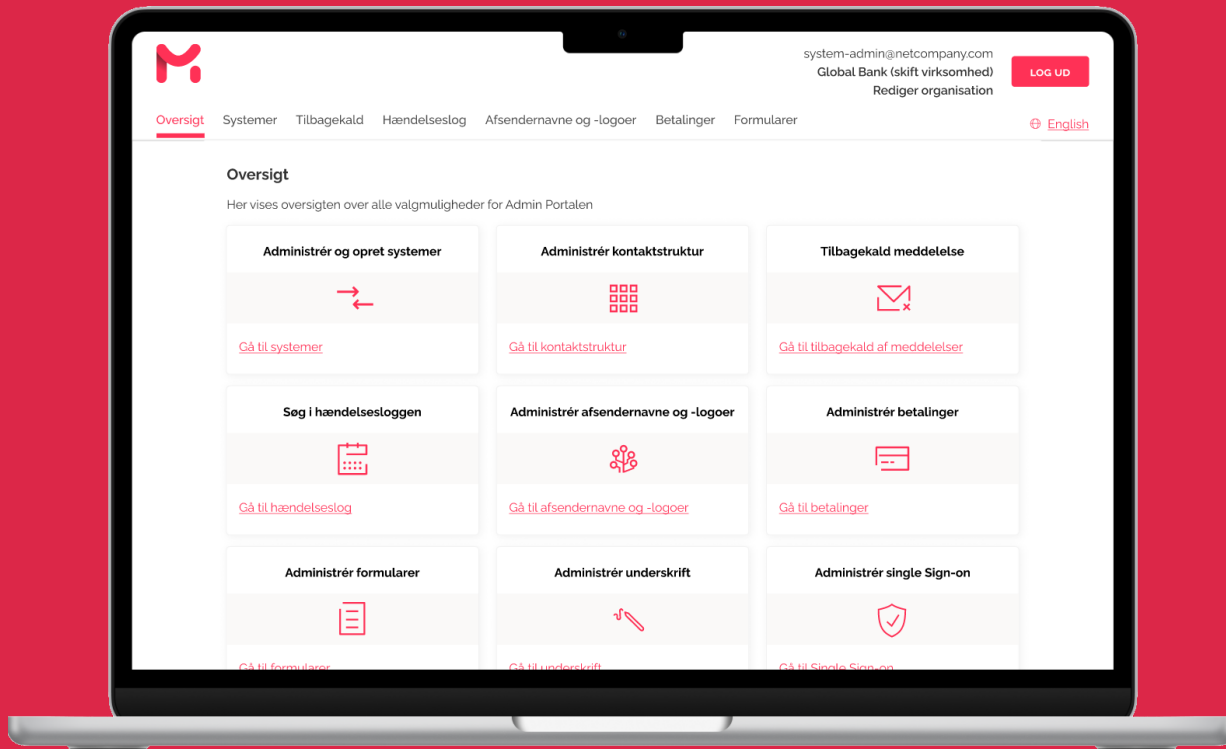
system-admin@netcompany.com
Global Bank (skift virksomhed)
Rediger organisation

LOG UD

Oversigt Systemer Tilbagekald Hændelseslog Afsendernavne og -logoer Betalinger Formularer

English

Oversigt

Her vises oversigten over alle valgmuligheder for Admin Portalen

Administrér og opret systemer

Gå til systemer

Administrér kontaktstruktur

Gå til kontaktstruktur

Tilbagekald meddelelse

Gå til tilbagekald af meddelelser

Søg i hændelsesloggen

Gå til hændelseslog

Administrér afsendernavne og -logoer

Gå til afsendernavne og -logoer

Administrér betalinger

Gå til betalinger

Administrér formularer

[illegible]

Administrér underskrift

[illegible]

Administrér single Sign-on

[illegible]